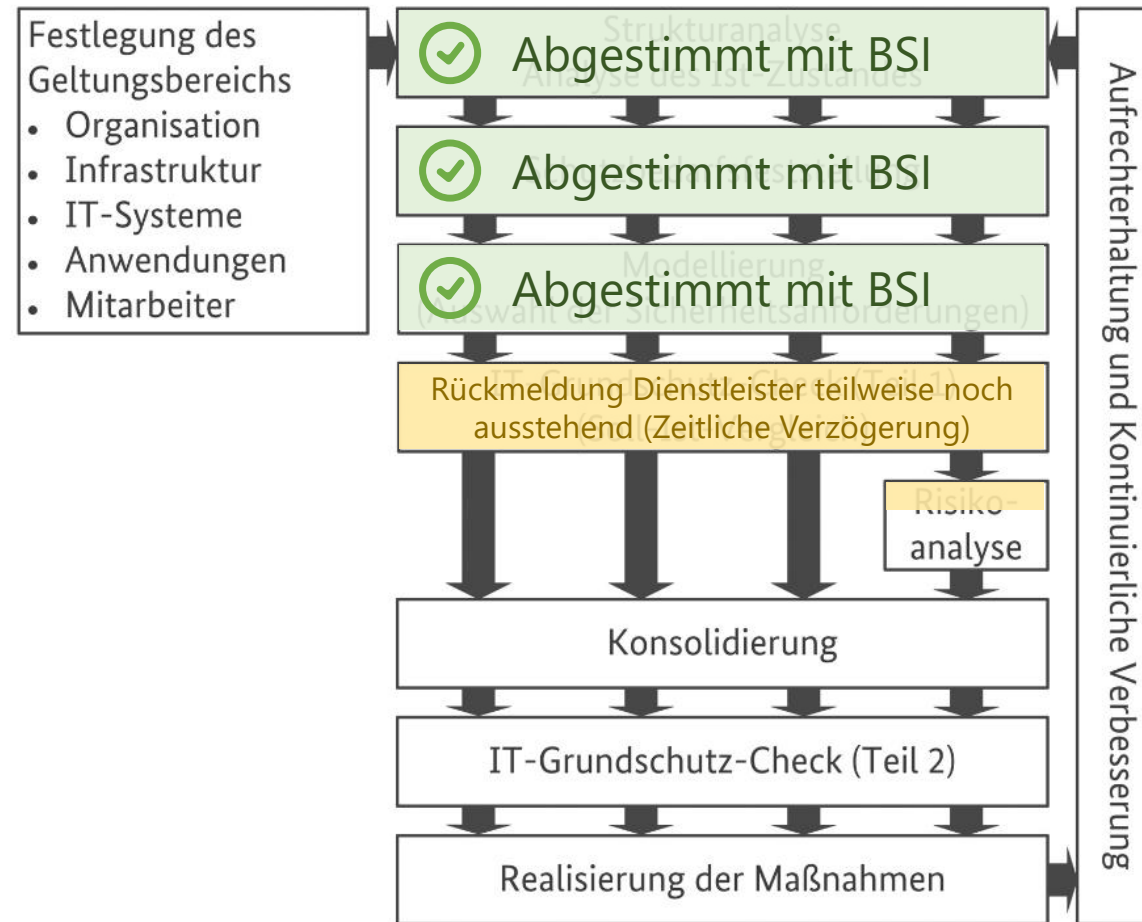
Festlegung des Geltungsbereichs
• Organisation
• Infrastruktur
• IT-Systeme
• Anwendungen
• Mitarbeiter

Abgestimmt mit BSI

Abgestimmt mit BSI

Abgestimmt mit BSI

Rückmeldung Dienstleister teilweise noch ausstehend (Zeitliche Verzögerung)

Risiko-analyse

Konsolidierung

IT-Grundschutz-Check (Teil 2)

Realisierung der Maßnahmen

Aufrechterhaltung und Kontinuierliche Verbesserung